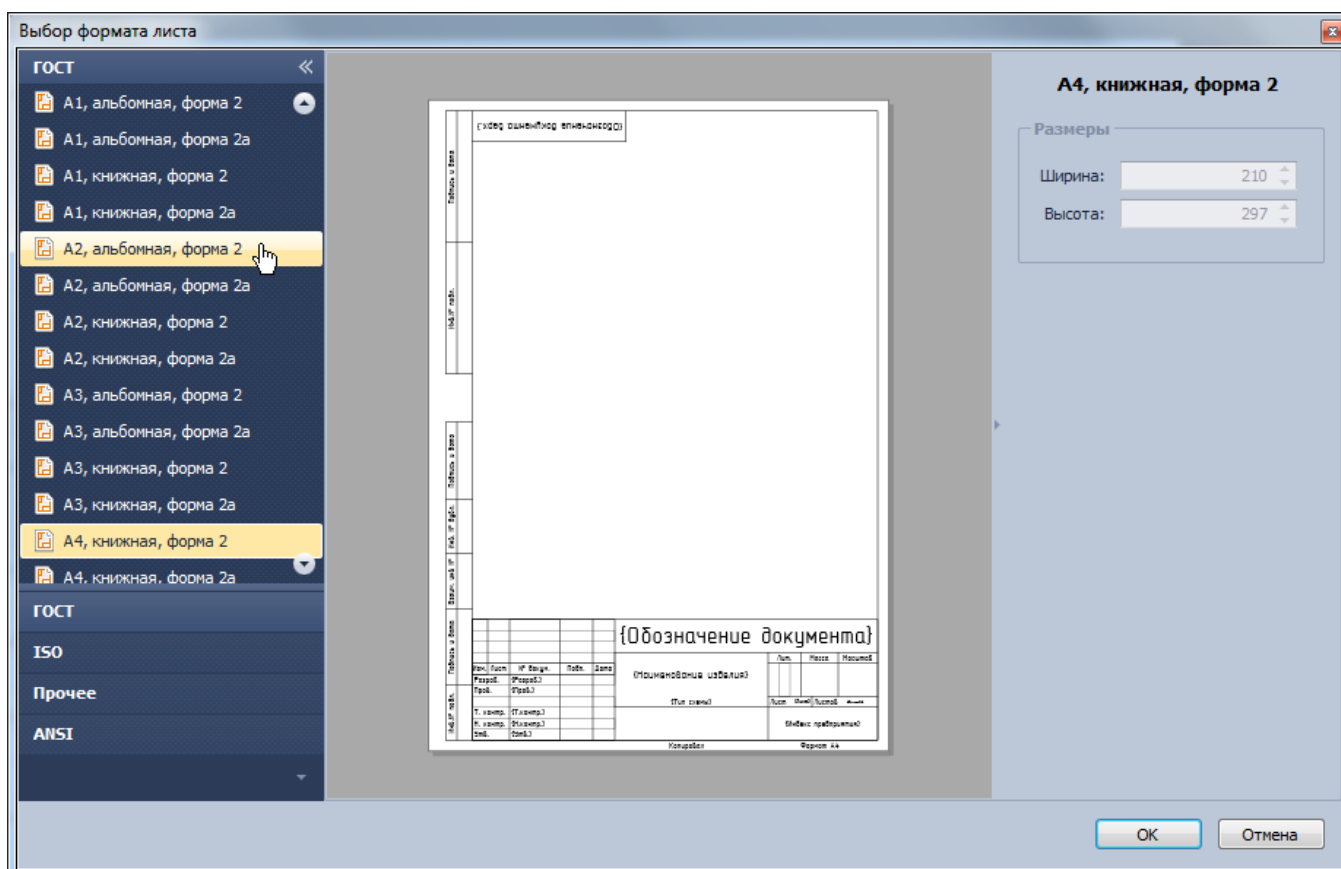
Выбор формата листа

ГОСТ
А1, альбомная, форма 2
А1, альбомная, форма 2а
А1, книжная, форма 2
А1, книжная, форма 2а
А2, альбомная, форма 2
А2, альбомная, форма 2а
А2, книжная, форма 2
А2, книжная, форма 2а
А3, альбомная, форма 2
А3, альбомная, форма 2а
А3, книжная, форма 2
А3, книжная, форма 2а
А4, книжная, форма 2
А4, книжная, форма 2а
ГОСТ
ISO
Прочее
ANSI

(Обозначение документа)

Подпись и дата
Инв.№ подл.
Подпись и дата
Инв. № дубл.
Взам. инв №
Подпись и дата
Инв.№ подл.

{Обозначение документа}
Изм. Лист № докум. Подп. Дата
Разраб. {Разраб.}
Пров. {Пров.}
Т. контр. {Т.контр.}
Н. контр. {Н.контр.}
Утв. {Утв.}
{Наименование изделия}
{Тип схемы}
Лит. Масса Масштаб
Лист Листов
{Индекс предприятия}
Копировал Формат А4

А4, книжная, форма 2
Размеры
Ширина: 210
Высота: 297

OK
Отмена